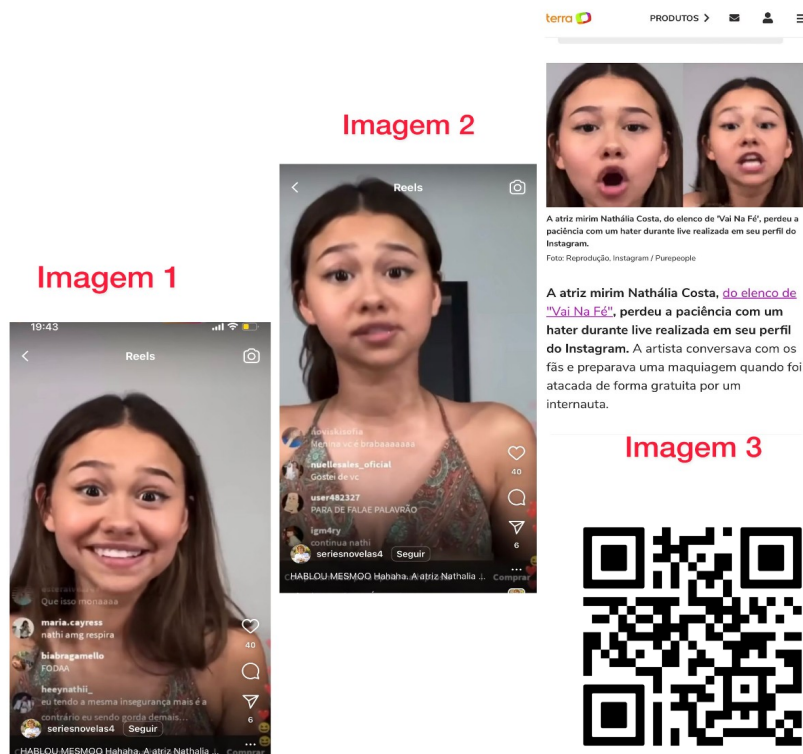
Imagem 1

19:43

Reels

Que isso monaaaa

maria.cayress
nathi amg respira

biabragamello
FODAA

heeynathii_
eu tendo a mesma insegurança mais é a contrário eu sendo gorda demais...

40

6

seriesnovelas4 Seguir

HABLOU MESMOO Hahaha. A atriz Nathalia ...

Comprar

Imagem 2

Reels

Menina vc e brabaaaaaaa

nuellesales_oficial
Gostei de vc

user482327
PARA DE FALAE PALAVRÃO

igm4ry
continua nathi

40

6

seriesnovelas4 Seguir

HABLOU MESMOO Hahaha. A atriz Nathalia ...

Comprar

terra PRODUTOS

A atriz mirim Nathália Costa, do elenco de 'Vai Na Fé', perdeu a paciência com um hater durante live realizada em seu perfil do Instagram.

Foto: Reprodução, Instagram / Purepeople

A atriz mirim Nathália Costa, do elenco de "Vai Na Fé", perdeu a paciência com um hater durante live realizada em seu perfil do Instagram. A artista conversava com os fãs e preparava uma maquiagem quando foi atacada de forma gratuita por um internauta.

Imagem 3